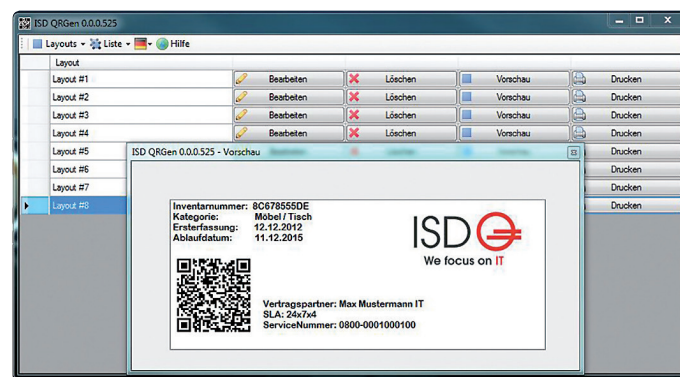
ISD QRGen 0.0.0.525

Layouts ▾ Liste ▾ Hilfe

| Layout | | | | |
|---|---|---|---|---|
| Layout #1 | Bearbeiten | Löschen | Vorschau | Drucken |
| Layout #2 | Bearbeiten | Löschen | Vorschau | Drucken |
| Layout #3 | Bearbeiten | Löschen | Vorschau | Drucken |
| Layout #4 | Bearbeiten | Löschen | Vorschau | Drucken |
| Layout #5 | | | | Drucken |
| Layout #6 | | | | Drucken |
| Layout #7 | | | | Drucken |
| Layout #8 | | | | Drucken |

ISD QRGen 0.0.0.525 - Vorschau

Inventarnummer: 8C678555DE
Kategorie: Möbel / Tisch
Ersterfassung: 12.12.2012
Ablaufdatum: 11.12.2015

ISD
We focus on IT

Vertragspartner: Max Mustermann IT
SLA: 24x7x4
ServiceNummer: 0800-0001000100